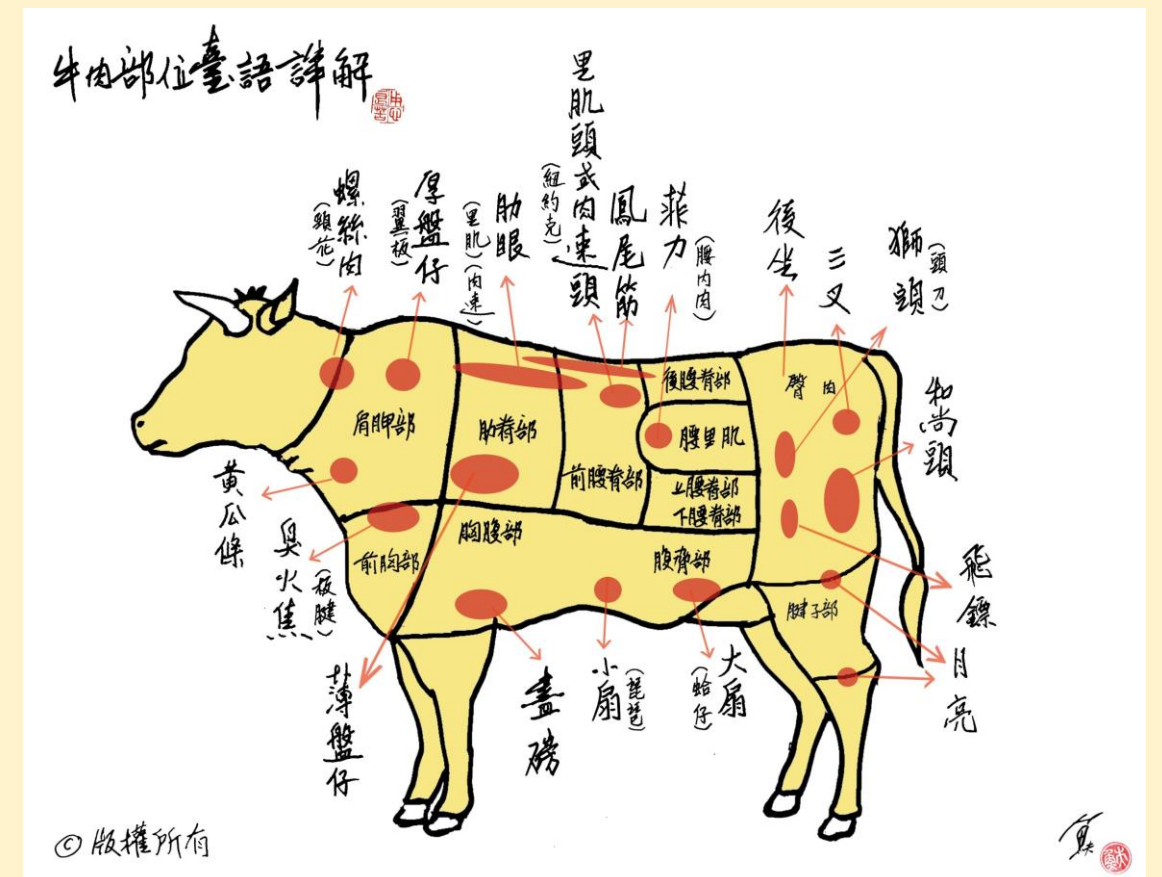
牛肉部位臺語詳解

螺絲肉
(頸花)

厚盤仔
(翼板)

肋眼
(里肌)(肉速)

里肌頭
武肉速頭
(紐約克)

鳳尾筋

菲力
(腰內肉)

後尖

三叉

獅頭
(頸刀)

和尚頭

飛鏢

月亮

肩胛部

肋脊部

前腰脊部

後腰脊部

腰里肌

上腰脊部
下腰脊部

臀肉

黃瓜條

臭火焦
(板腱)

前胸部

胸腹部

腹脅部

腱子部

薄盤仔

畫勝

小扇
(琵琶)

大扇
(蛤仔)

© 版權所有